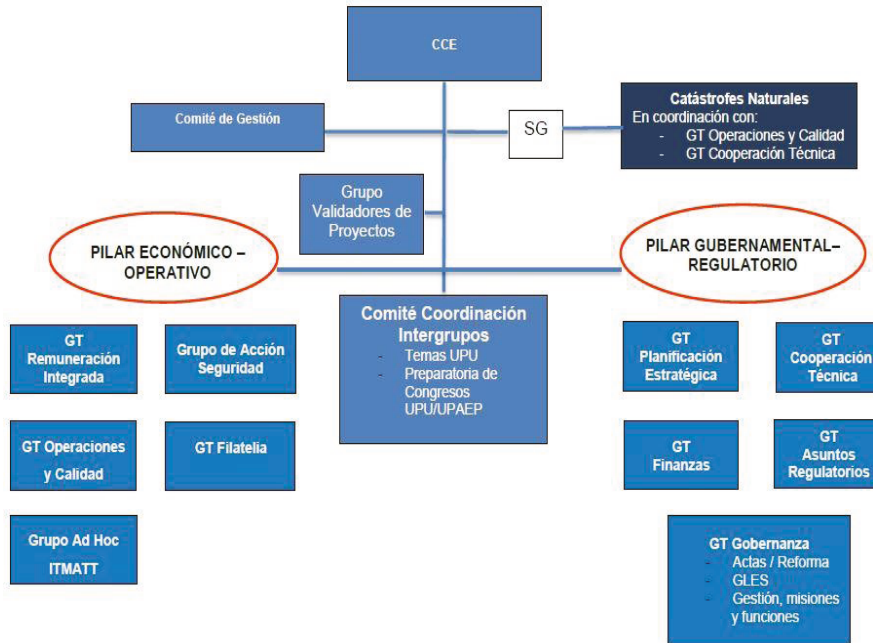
CCE

Comité de Gestión

SG

Catástrofes Naturales
En coordinación con:
- GT Operaciones y Calidad
- GT Cooperación Técnica

Grupo Validadores de Proyectos

PILAR ECONÓMICO – OPERATIVO

PILAR GUBERNAMENTAL– REGULATORIO

Comité Coordinación Intergrupos
- Temas UPU
- Preparatoria de Congresos UPU/UPAEP

GT Remuneración Integrada

Grupo de Acción Seguridad

GT Operaciones y Calidad

GT Filatelia

Grupo Ad Hoc ITMATT

GT Planificación Estratégica

GT Cooperación Técnica

GT Finanzas

GT Asuntos Regulatorios

GT Gobernanza
- Actas / Reforma
- GLES
- Gestión, misiones y funciones